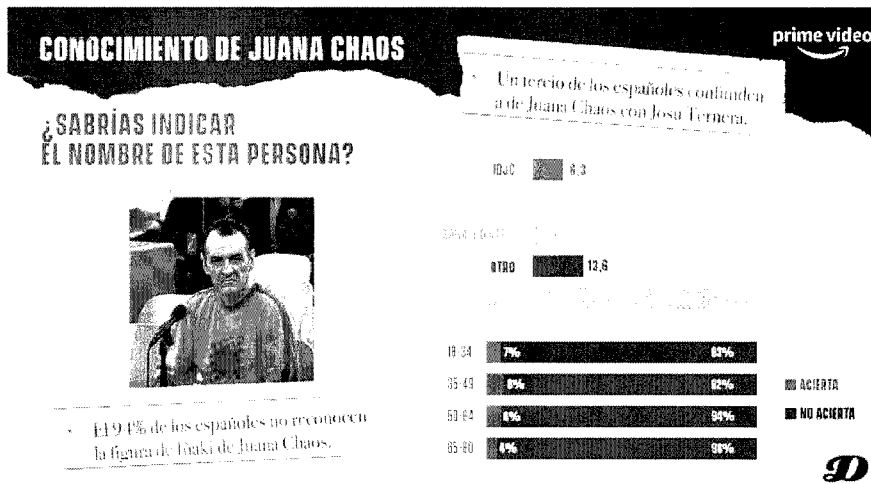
CONOCIMIENTO DE JUANA CHAOS

prime video

¿SABRÍAS INDICAR EL NOMBRE DE ESTA PERSONA?

El 94% de los españoles no reconocen la figura de Iñaki de Juana Chaos.

Un tercio de los españoles confunden a de Juana Chaos con Josu Ternera.

IDJC 6,3

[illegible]

OTRO 13,6

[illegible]

| | | |
|---|---|---|
| 18-34 | 7% | 93% |
| 35-49 | 8% | 92% |
| 50-64 | 6% | 94% |
| 65-80 | 4% | 96% |

ACIERTA

NO ACIERTA

D